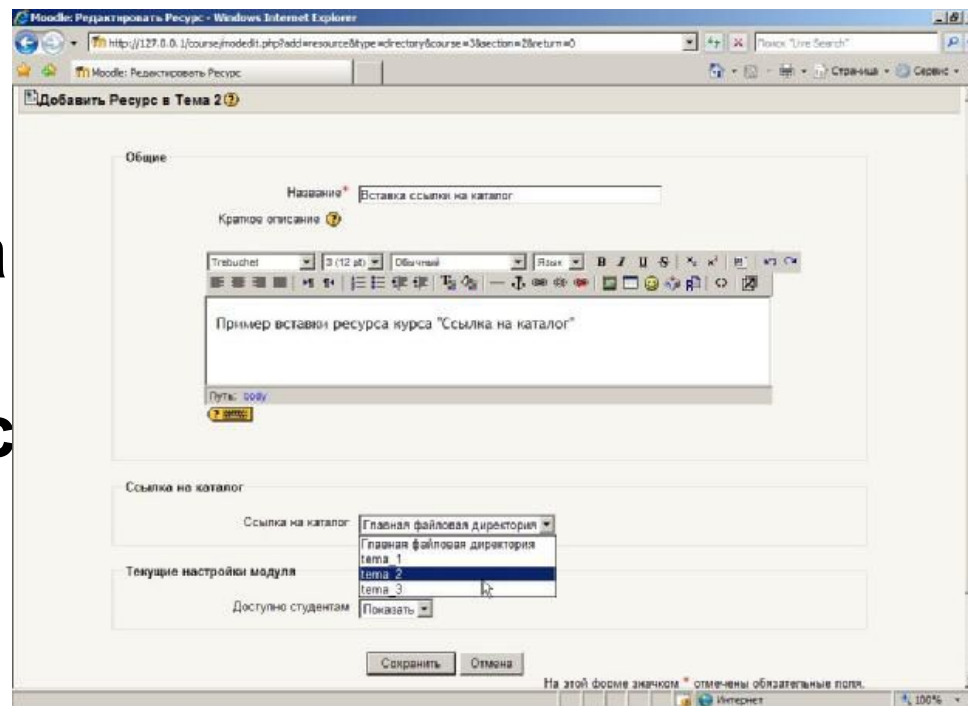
Moodle: Редактировать Ресурс - Windows Internet Explorer

http://127.0.0.1/course/modedit.php?add=resource&type=directory&course=3&section=2&return=0

Поиск "Live Search"

Moodle: Редактировать Ресурс

Страница • Сервис •

Добавить Ресурс в Тема 2

Общие

Название* Вставка ссылки на каталог

Краткое описание

Trebuchet | 3 (12 pt) | Обычный | Язык | B I U S

Пример вставки ресурса курса "Ссылка на каталог"

Путь: body

Ссылка на каталог

Ссылка на каталог Главная файловая директория

Главная файловая директория
tema 1
tema 2
tema 3

Текущие настройки модуля

Доступно студентам Показать

Сохранить Отмена

На этой форме значком * отмечены обязательные поля.

Интернет

100%